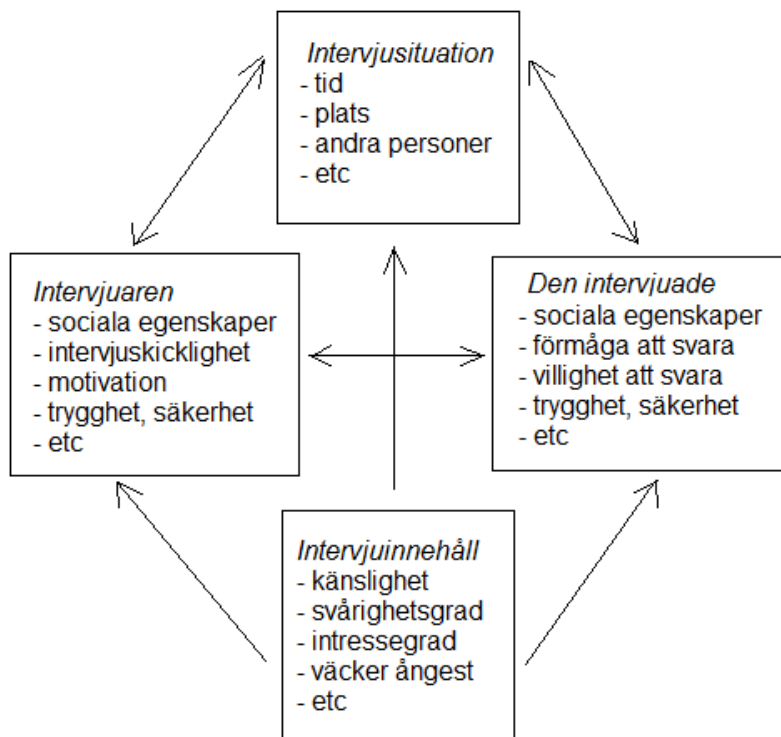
Intervjusituation
- tid
- plats
- andra personer
- etc

Intervjuaren
- sociala egenskaper
- intervjuskicklighet
- motivation
- trygghet, säkerhet
- etc

Den intervjuade
- sociala egenskaper
- förmåga att svara
- villighet att svara
- trygghet, säkerhet
- etc

Intervjuinnehåll
- känslighet
- svårighetsgrad
- intressegrad
- väcker ångest
- etc